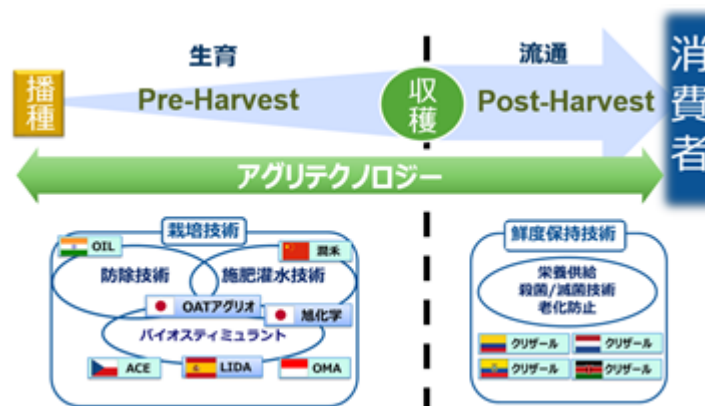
播種

生育

Pre-Harvest

収穫

流通

Post-Harvest

消費者

アグリテクノロジー

栽培技術

OIL

潤禾

防除技術

施肥灌水技術

OATアグリオ

旭化学

バイオスティミュラント

ACE

LIDA

OMA

鮮度保持技術

栄養供給
殺菌/滅菌技術
老化防止

クリザール

クリザール

クリザール

クリザール